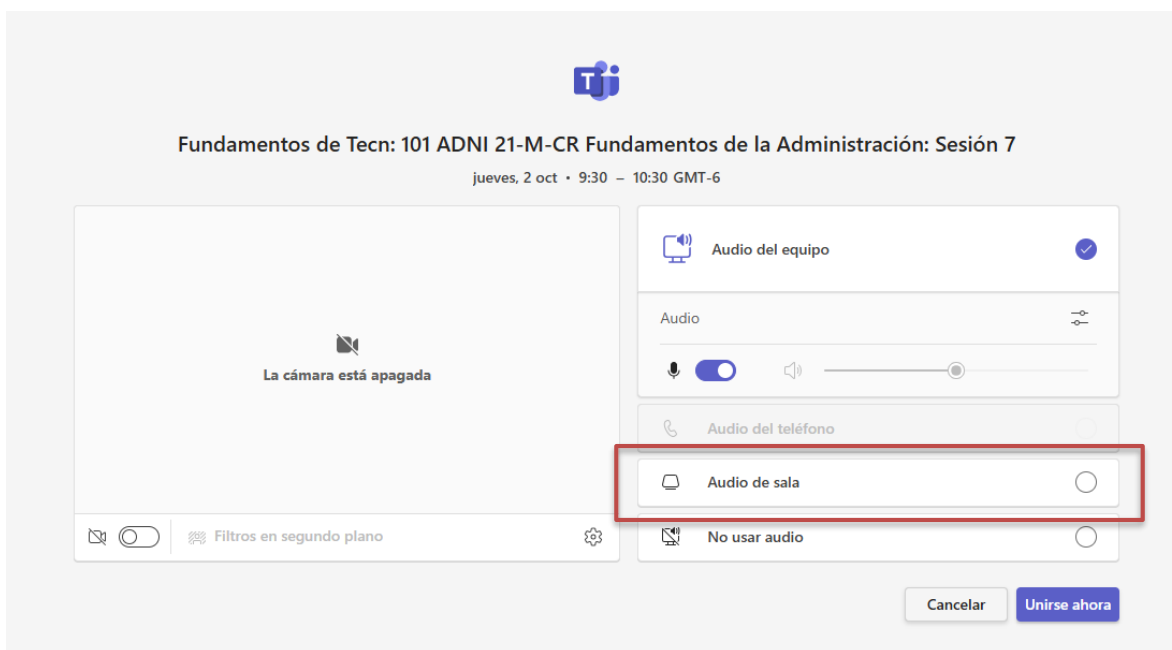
Fundamentos de Tecn: 101 ADNI 21-M-CR Fundamentos de la Administración: Sesión 7

jueves, 2 oct • 9:30 – 10:30 GMT-6

La cámara está apagada

Filtros en segundo plano

Audio del equipo

Audio

Audio del teléfono

Audio de sala

No usar audio

Cancelar

Unirse ahora